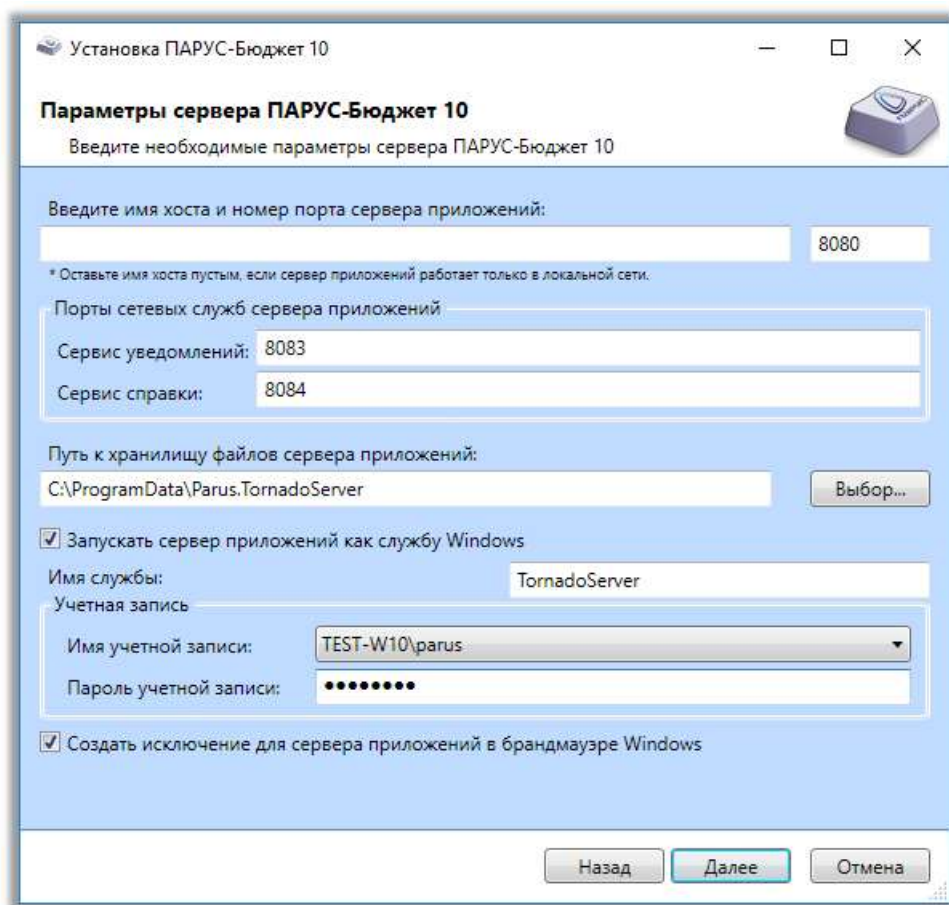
Установка ПАРУС-Бюджет 10

Параметры сервера ПАРУС-Бюджет 10
Введите необходимые параметры сервера ПАРУС-Бюджет 10

Введите имя хоста и номер порта сервера приложений:
8080
* Оставьте имя хоста пустым, если сервер приложений работает только в локальной сети.

Порты сетевых служб сервера приложений
Сервис уведомлений: 8083
Сервис справки: 8084

Путь к хранилищу файлов сервера приложений:
C:\ProgramData\Parus.TornadoServer
Выбор...

Запускать сервер приложений как службу Windows
Имя службы: TornadoServer
Учетная запись
Имя учетной записи: TEST-W10\parus
Пароль учетной записи: ••••••••

Создать исключение для сервера приложений в брандмауэре Windows

Назад Далее Отмена